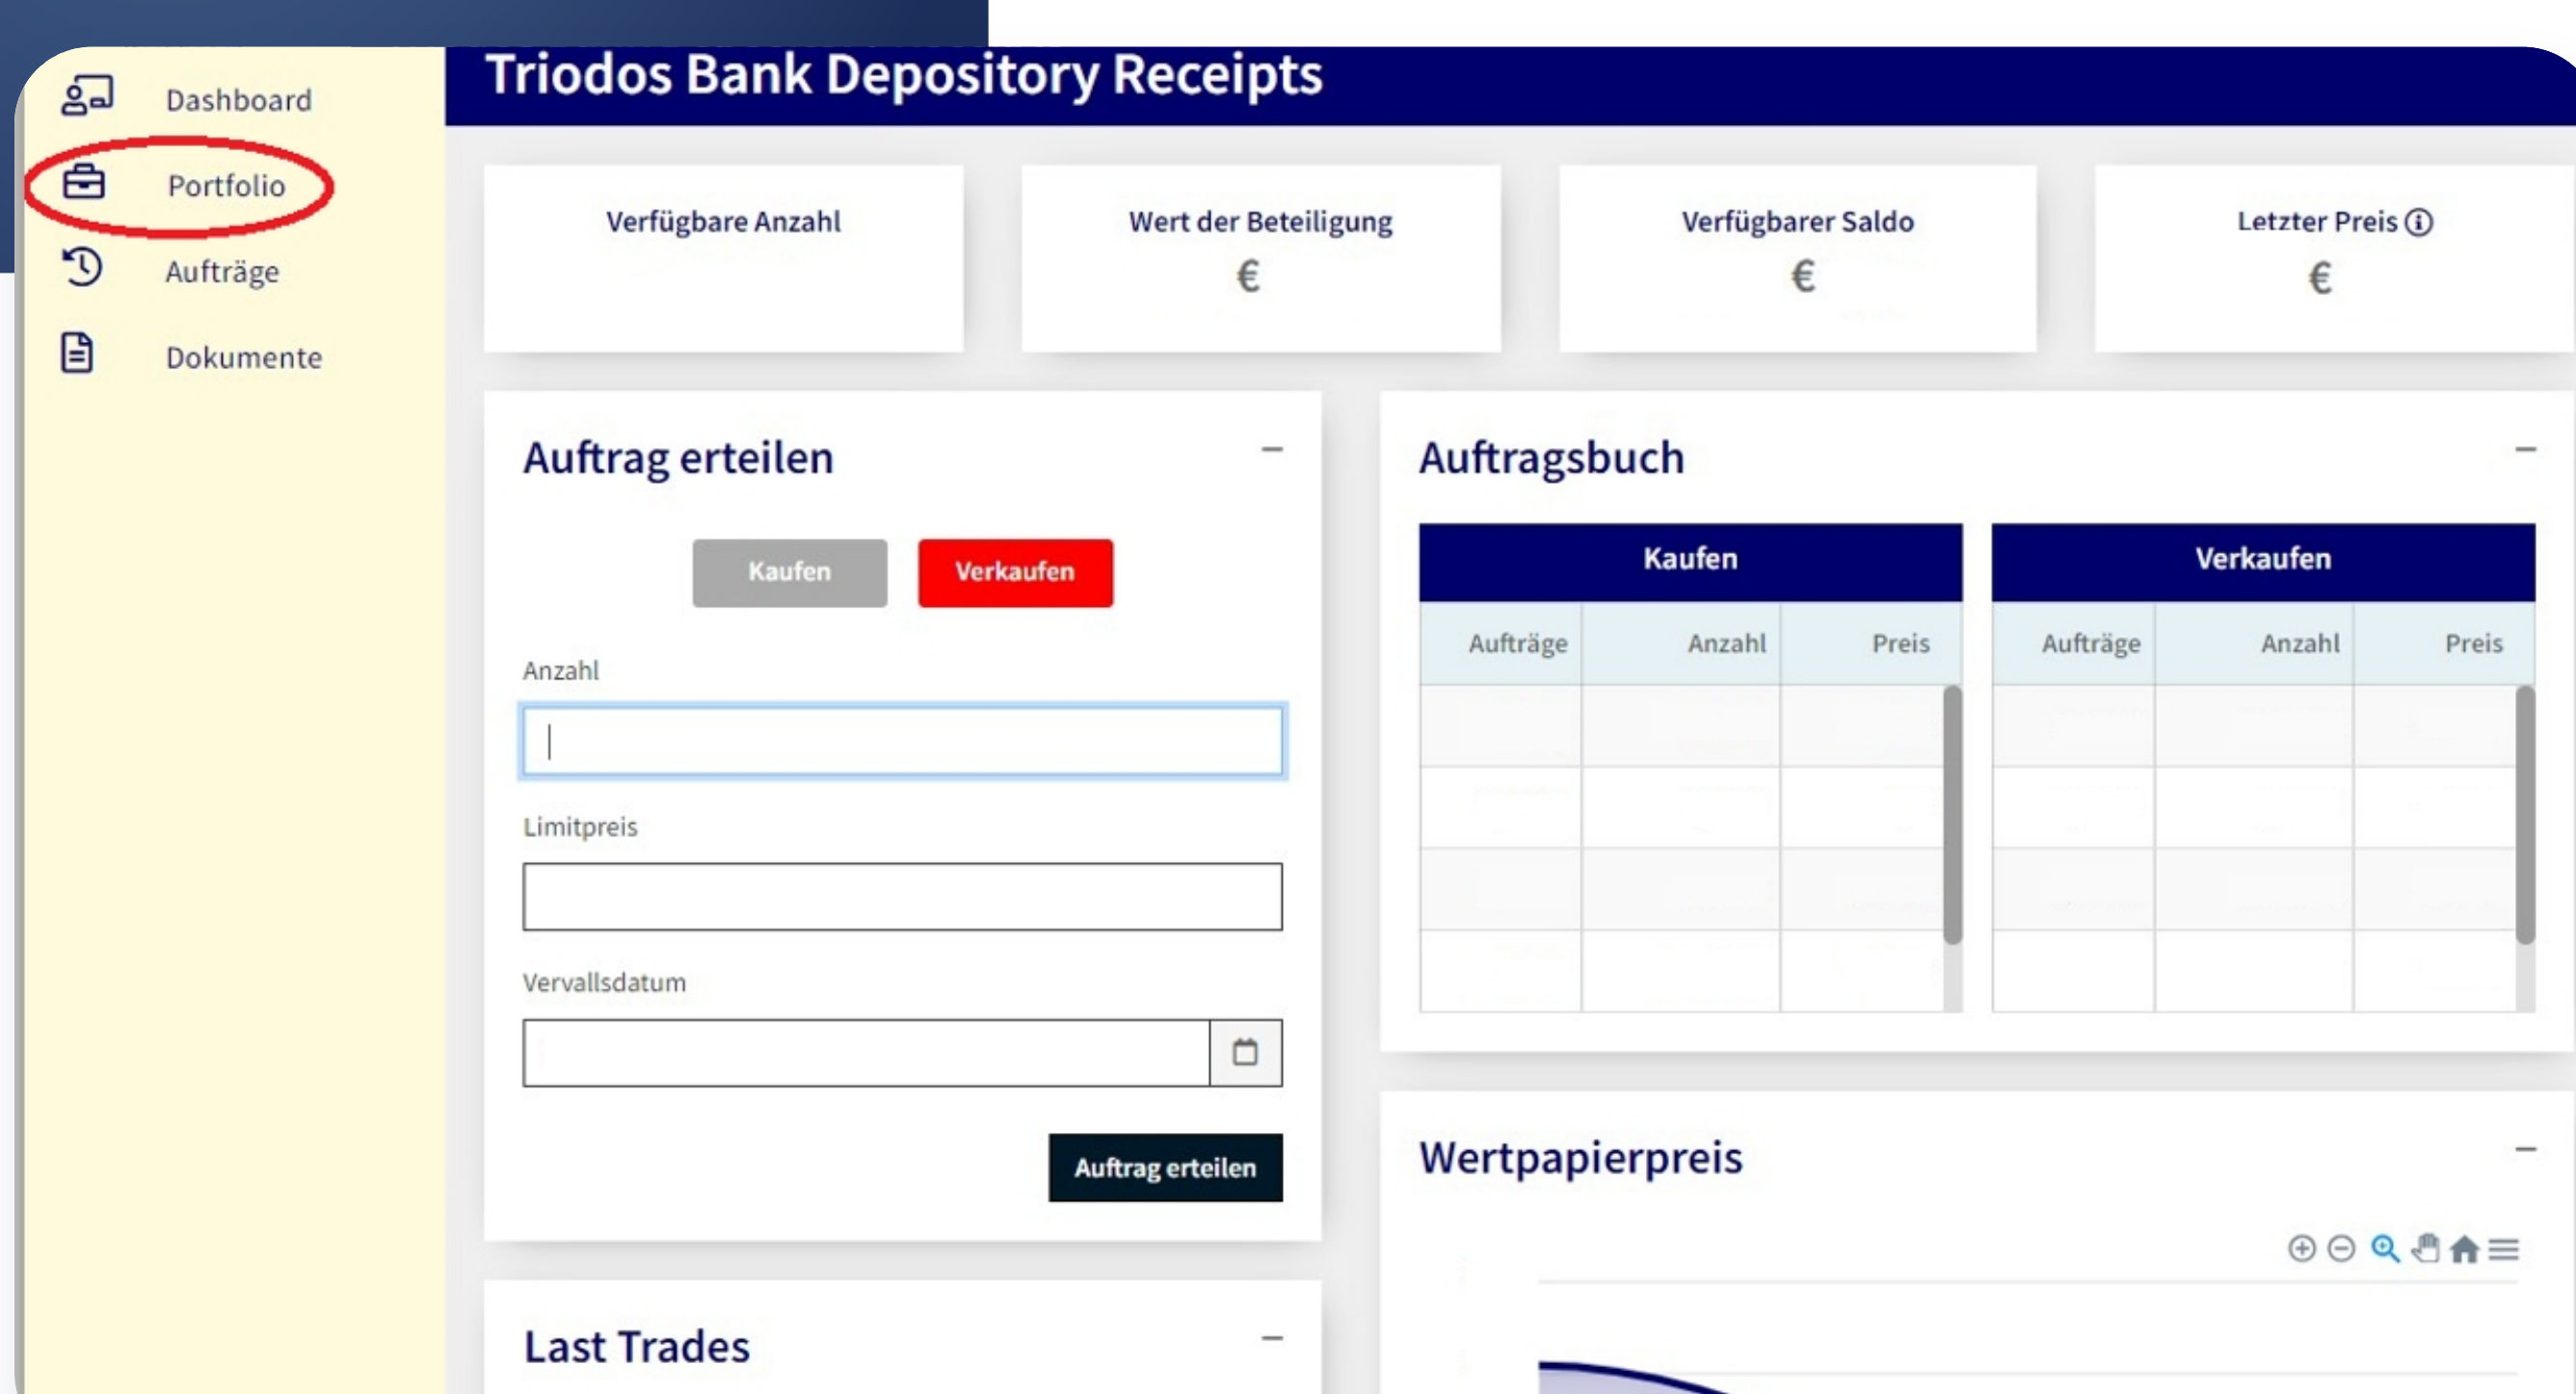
Dashboard

Portfolio

Aufträge

Dokumente

Triodos Bank Depository Receipts

Verfügbare Anzahl

Wert der Beteiligung
€

Verfügbarer Saldo
€

Letzter Preis ⓘ
€

Auftrag erteilen

–

Kaufen Verkaufen

Anzahl

Limitpreis

Vervallsdatum

Auftrag erteilen

Auftragsbuch

–

| Kaufen | | |
|---|---|---|
| Aufträge | Anzahl | Preis |

| Verkaufen | | |
|---|---|---|
| Aufträge | Anzahl | Preis |

Wertpapierpreis

–

Last Trades

–